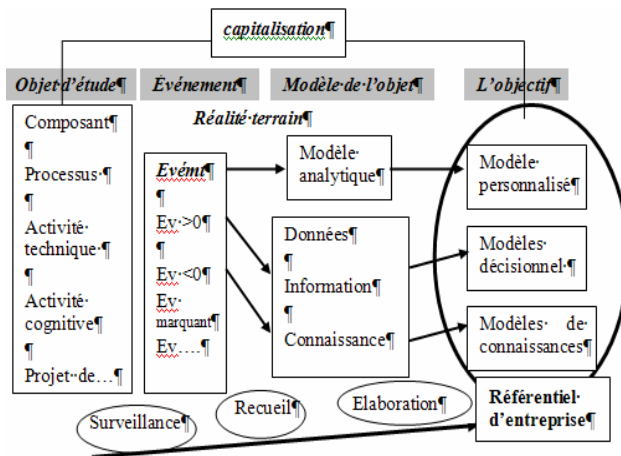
capitalisation¶

Objet·d'étude¶

Événement¶

Modèle·de·l'objet¶

L'objectif¶

Réalité·terrain¶

Composant¶
¶
Processus·¶
¶
Activité·technique·¶
¶
Activité·cognitive¶
¶
Projet··de…¶

Evémt¶
¶
Ev·>0¶
¶
Ev·<0¶
Ev·marquant¶
Ev….¶

Modèle·analytique¶

Données¶
¶
Information¶
¶
Connaissance¶

Modèle·personnalisé¶

Modèles·décisionnel·¶

Modèles· de·connaissances¶

Référentiel·d'entreprise¶

Surveillance¶

Recueil¶

Elaboration¶